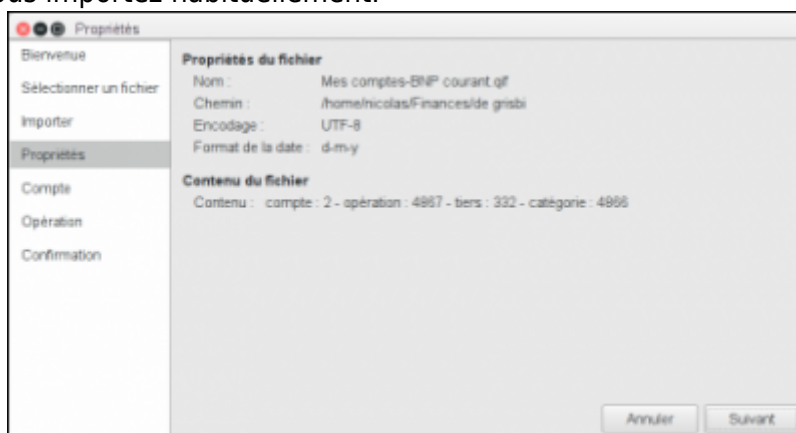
ous importez habituellement.

Propriétés

Bienvenue
Sélectionner un fichier
Importer
Propriétés
Compte
Opération
Confirmation

Propriétés du fichier
Nom : Mes comptes-BNP courant.qif
Chemin : /home/nicolas/Finances/de grisbi
Encodage : UTF-8
Format de la date : d-m-y

Contenu du fichier
Contenu : compte : 2 - opération : 4867 - tiers : 332 - catégorie : 4866

Annuler
Suivant